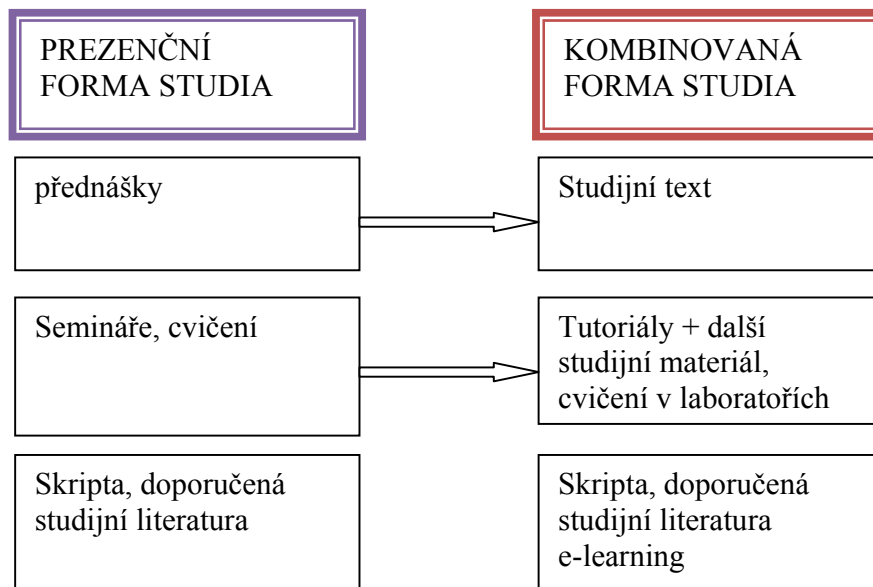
PREZENČNÍ FORMA STUDIA

KOMBINOVANÁ FORMA STUDIA

přednášky

Studijní text

Semináře, cvičení

Tutoriály + další studijní materiál, cvičení v laboratořích

Skripta, doporučená studijní literatura

Skripta, doporučená studijní literatura e-learning